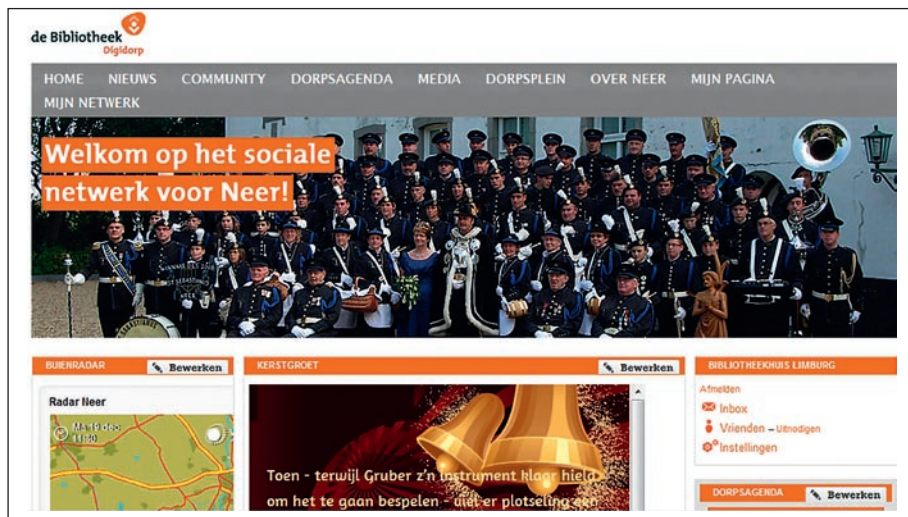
de Bibliotheek
Digidorp

HOME NIEUWS COMMUNITY DORPSAGENDA MEDIA DORPSPLEIN OVER NEER MIJN PAGINA MIJN NETWERK

Welkom op het sociale netwerk voor Neer!

BUIENRADAR Bewerken

Radar Neer

Ma 19 dec 11:50

KERSTGROET Bewerken

Toen - terwijl Gruber z'n instrument klaar hield om het te gaan bespelen - viel er plotseling een

BIBLIOTHEEKHUIS LIMBURG

Afmelden

Inbox

Vrienden – Uitnodigen

Instellingen

DORPSAGENDA Bewerken